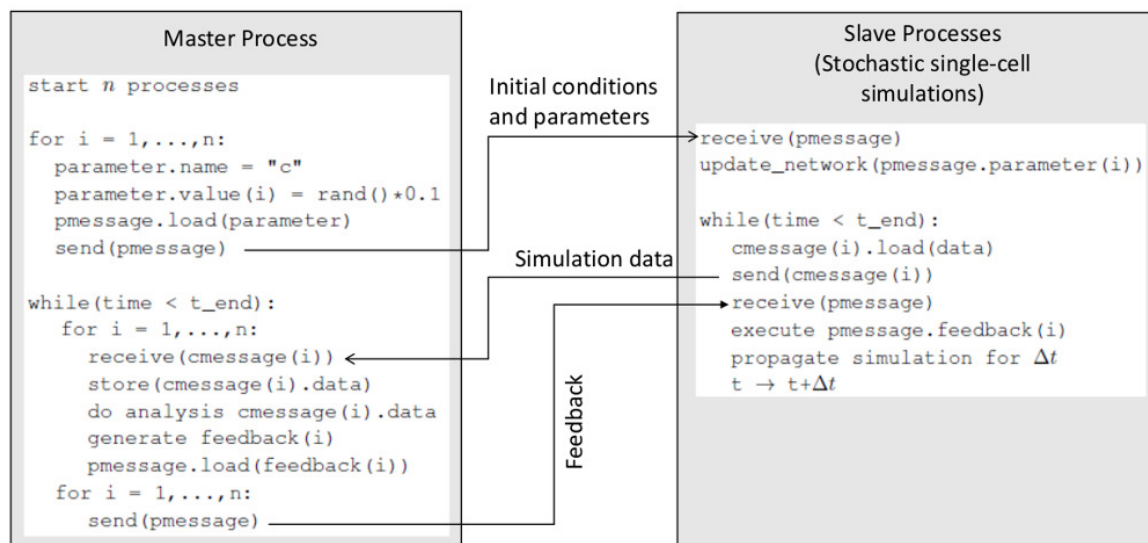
Master Process

start $n$ processes

for i = 1,...,n:
parameter.name = "c"
parameter.value(i) = rand()*0.1
pmessage.load(parameter)
send(pmessage)

while(time < t_end):
for i = 1,...,n:
receive(cmessage(i))
store(cmessage(i).data)
do analysis cmessage(i).data
generate feedback(i)
pmessage.load(feedback(i))
for i = 1,...,n:
send(pmessage)

Initial conditions and parameters

Simulation data

Feedback

Slave Processes
(Stochastic single-cell simulations)

receive(pmessage)
update_network(pmessage.parameter(i))

while(time < t_end):
cmessage(i).load(data)
send(cmessage(i))
receive(pmessage)
execute pmessage.feedback(i)
propagate simulation for $\Delta t$
t $\rightarrow$ t+$\Delta t$